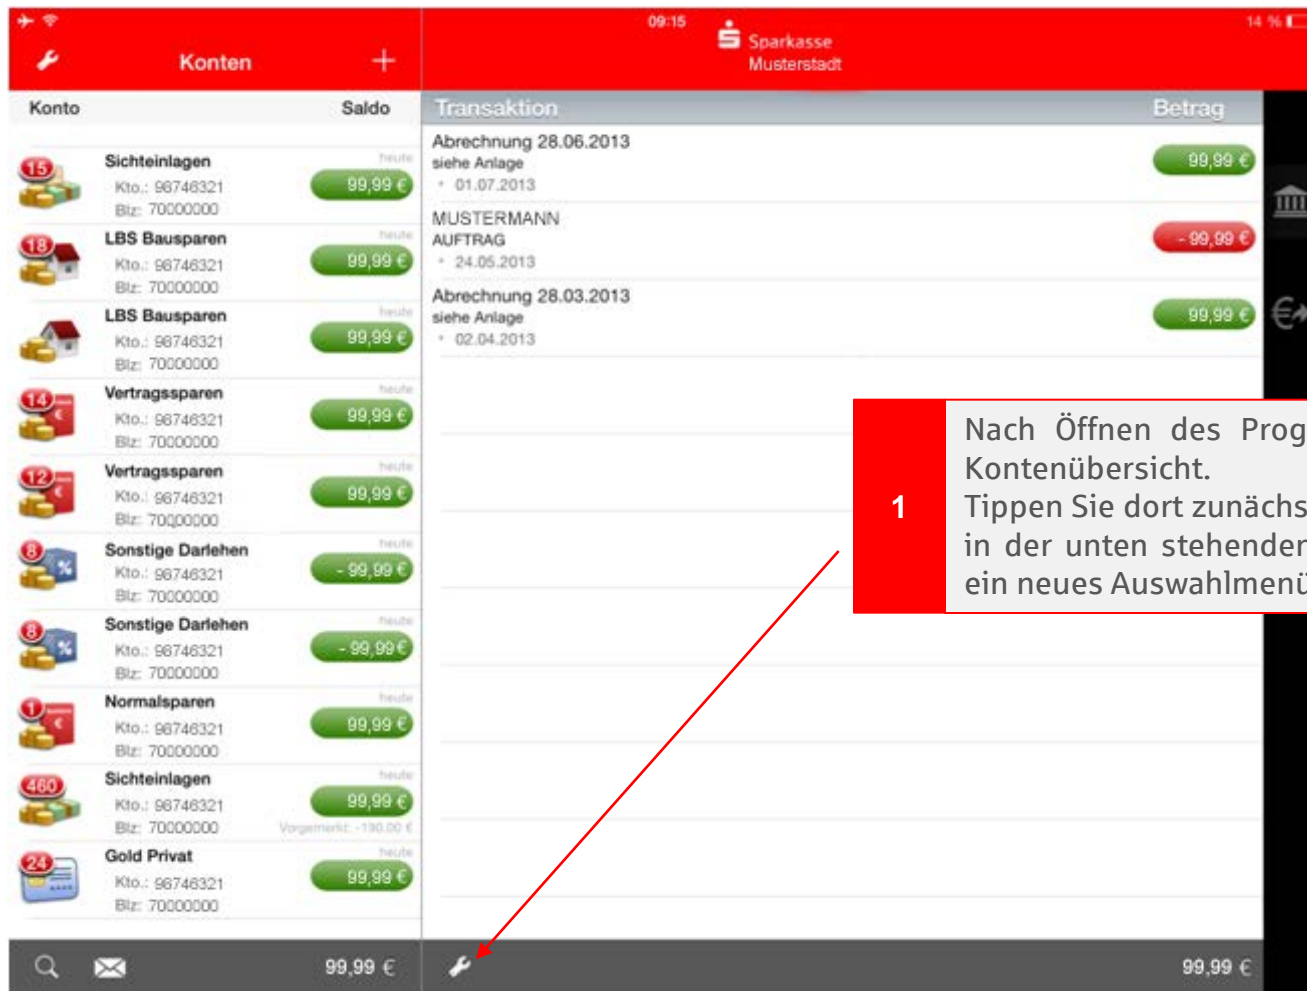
09:15
14 %

Konten

Sparkasse
Musterstadt

Konto
Saldo

Transaktion
Betrag

15
Sichteinlagen
Kto.: 98746321
Blz: 70000000
heute
99,99 €

18
LBS Bausparen
Kto.: 98746321
Blz: 70000000
heute
99,99 €

LBS Bausparen
Kto.: 98746321
Blz: 70000000
heute
99,99 €

14
Vertragssparen
Kto.: 98746321
Blz: 70000000
heute
99,99 €

12
Vertragssparen
Kto.: 98746321
Blz: 70000000
heute
99,99 €

8
Sonstige Darlehen
Kto.: 98746321
Blz: 70000000
heute
- 99,99 €

8
Sonstige Darlehen
Kto.: 98746321
Blz: 70000000
heute
- 99,99 €

1
Normalsparen
Kto.: 98746321
Blz: 70000000
heute
99,99 €

460
Sichteinlagen
Kto.: 98746321
Blz: 70000000
heute
99,99 €
Vorgemerkt: -190,00 €

24
Gold Privat
Kto.: 98746321
Blz: 70000000
heute
99,99 €

Abrechnung 28.06.2013
siehe Anlage
01.07.2013
99,99 €

MUSTERMANN
AUFTRAG
24.05.2013
- 99,99 €

Abrechnung 28.03.2013
siehe Anlage
02.04.2013
99,99 €

1
Nach Öffnen des Prog
Kontenübersicht.
Tippen Sie dort zunächs
in der unten stehender
ein neues Auswahlmenü

99,99 €
99,99 €